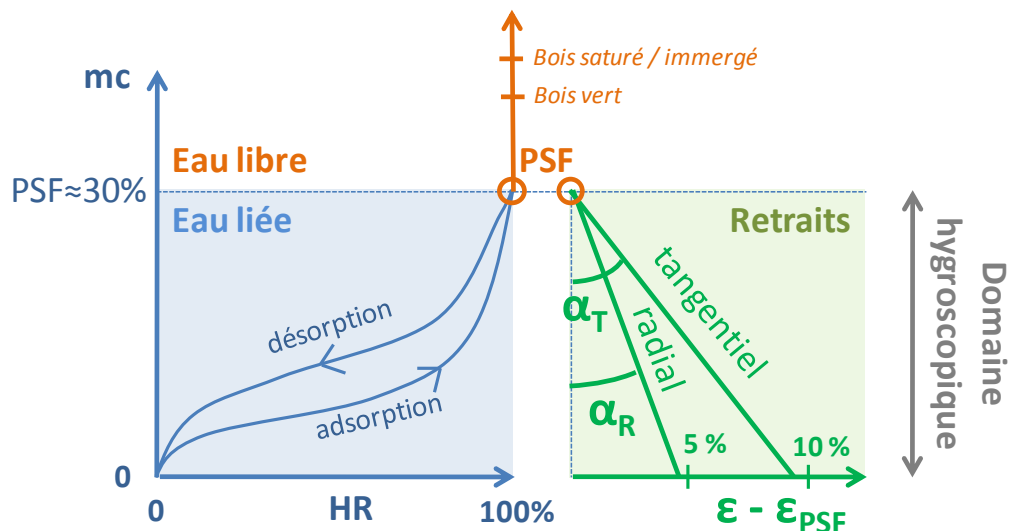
Bois saturé / immergé
Bois vert
mc
Eau libre
PSF
PSF≈30%
Eau liée
Retraits
Domaine hygroscopique
tangentiel
radial
$\alpha_T$
$\alpha_R$
désorption
adsorption
5 %
10 %
0
0
HR
100%
$\varepsilon - \varepsilon_{PSF}$